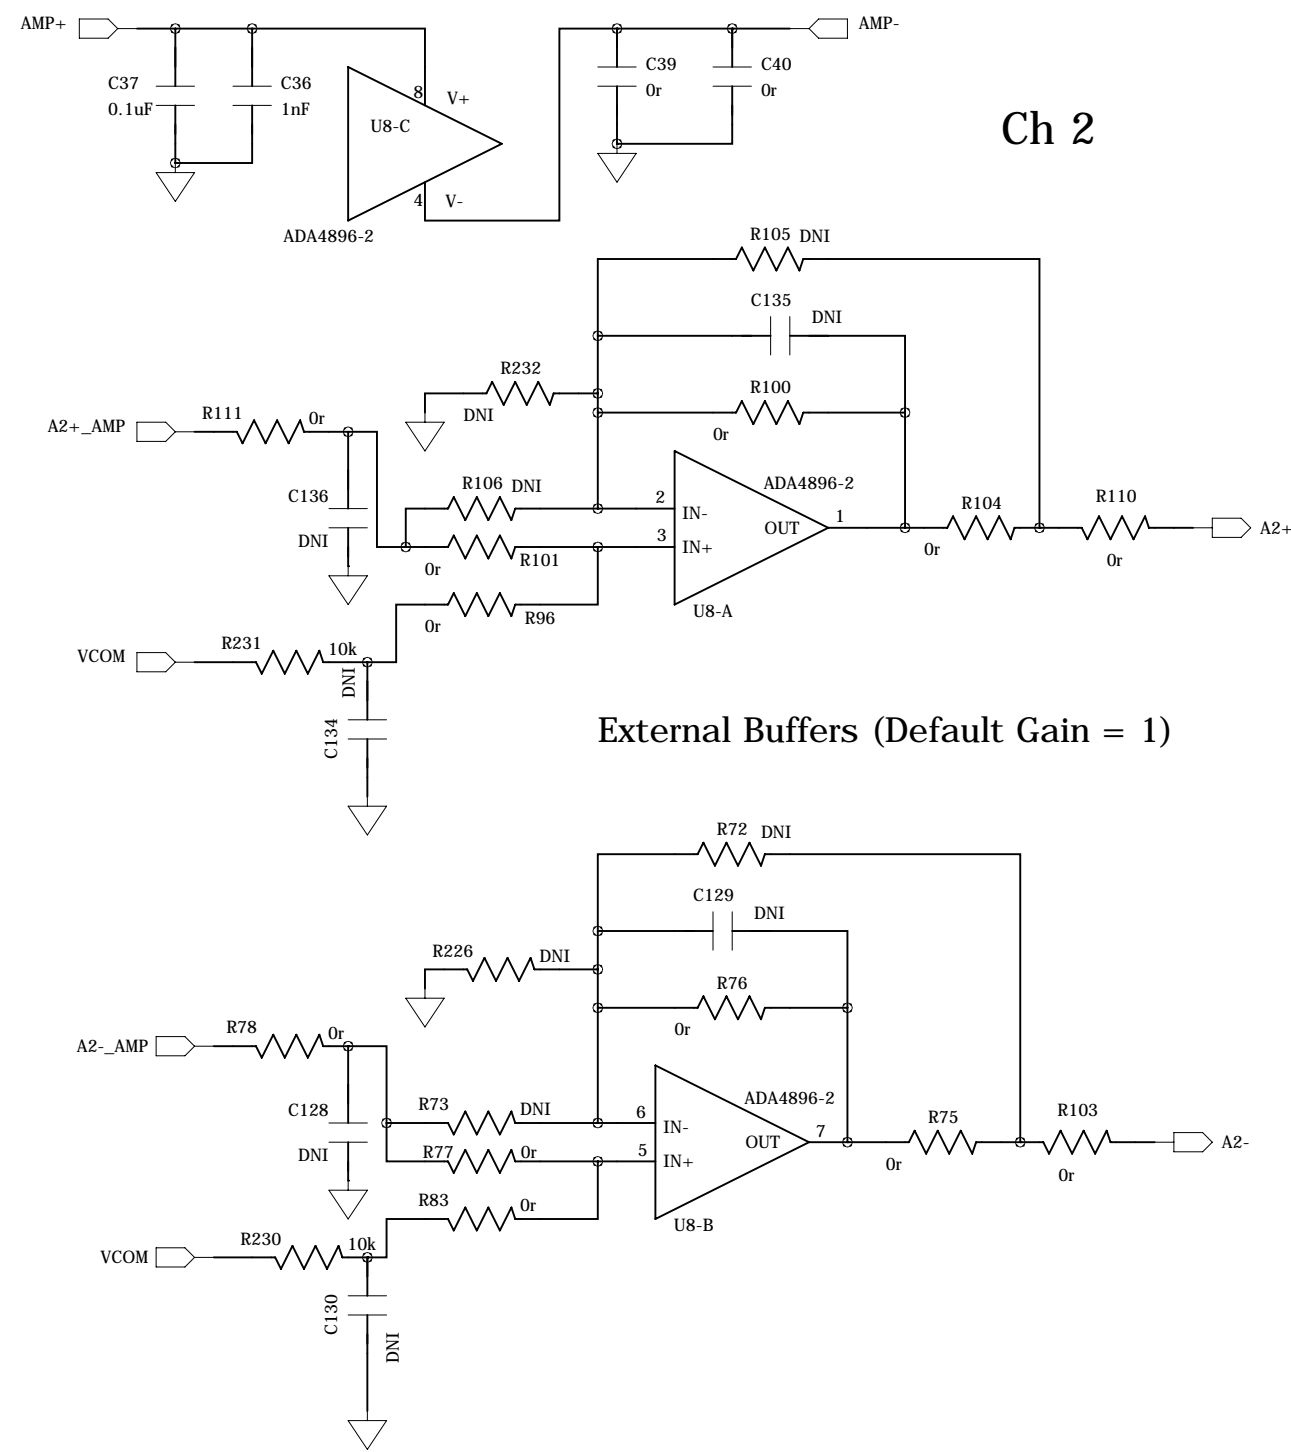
AMP+
C37
0.1uF
C36
1nF
8
V+
U8-C
4
V-
ADA4896-2
C39
0r
C40
0r
AMP-

Ch 2

R105 DNI
C135 DNI
R232
DNI
R100
0r
A2+_AMP
R111 0r
C136
DNI
R106 DNI
0r
R101
2 IN-
3 IN+
ADA4896-2
OUT
1
U8-A
R104
0r
R110
0r
A2+
0r
R96
VCOM
R231
10k
DNI
C134

External Buffers (Default Gain = 1)

R72 DNI
C129 DNI
R226
DNI
R76
0r
A2-_AMP
R78
0r
C128
DNI
R73
DNI
R77
0r
6 IN-
5 IN+
ADA4896-2
OUT
7
U8-B
R75
0r
R103
0r
A2-
R83
0r
VCOM
R230
10k
C130
DNI